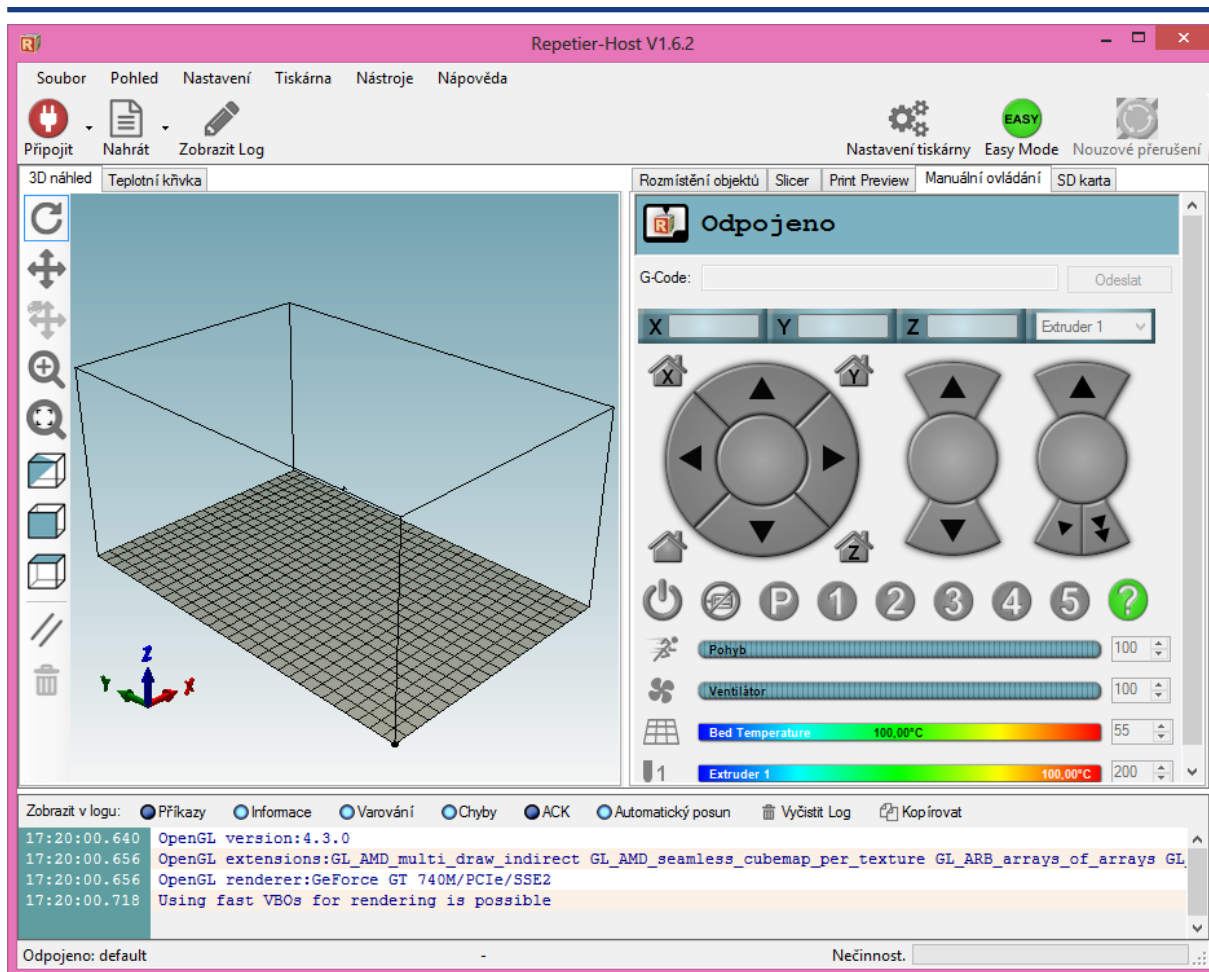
Repetier-Host V1.6.2

Soubor Pohled Nastavení Tiskárna Nástroje Nápověda

Připojit Nahrát Zobrazit Log

Nastavení tiskárny EASY Easy Mode Nouzové přerušení

3D náhled Teplotní křivka

Rozmístění objektů Slicer Print Preview Manuální ovládání SD karta

Odpojeno

G-Code: Odeslat

X Y Z Extruder 1

X Y Z

P 1 2 3 4 5 ?

Pohyb 100

Ventilátor 100

Bed Temperature 100,00°C 55

1 Extruder 1 100,00°C 200

Y Z X

Zobrazit v logu: Příkazy Informace Varování Chyby ACK Automatický posun Vyčistit Log Kopírovat

| | |
|---|---|
| 17:20:00.640 | OpenGL version:4.3.0 |
| 17:20:00.656 | OpenGL extensions:GL_AMD_multi_draw_indirect GL_AMD_seamless_cubemap_per_texture GL_ARB_arrays_of_arrays GL |
| 17:20:00.656 | OpenGL renderer:GeForce GT 740M/PCIe/SSE2 |
| 17:20:00.718 | Using fast VBOs for rendering is possible |

Odpojeno: default - Nečinnost.